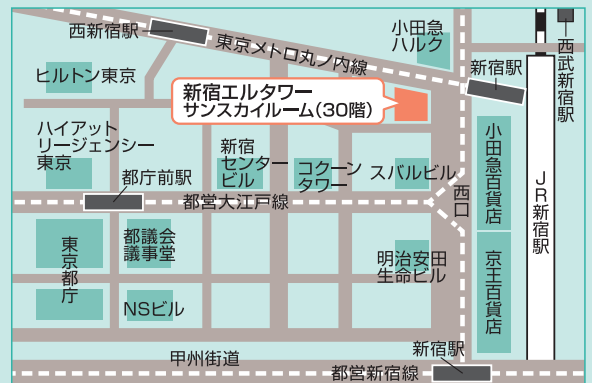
西新宿駅
東京メトロ丸ノ内線
小田急ハルク
西武新宿駅
ヒルトン東京
新宿駅
新宿エルタワー
サンスカイルーム（30階）
ハイアットリージェンシー東京
新宿センタービル
コクーンタワー
スバルビル
小田急百貨店
JR新宿駅
都庁前駅
西口
都営大江戸線
東京都庁
都議会議事堂
明治安田生命ビル
京王百貨店
NSビル
甲州街道
新宿駅
都営新宿線